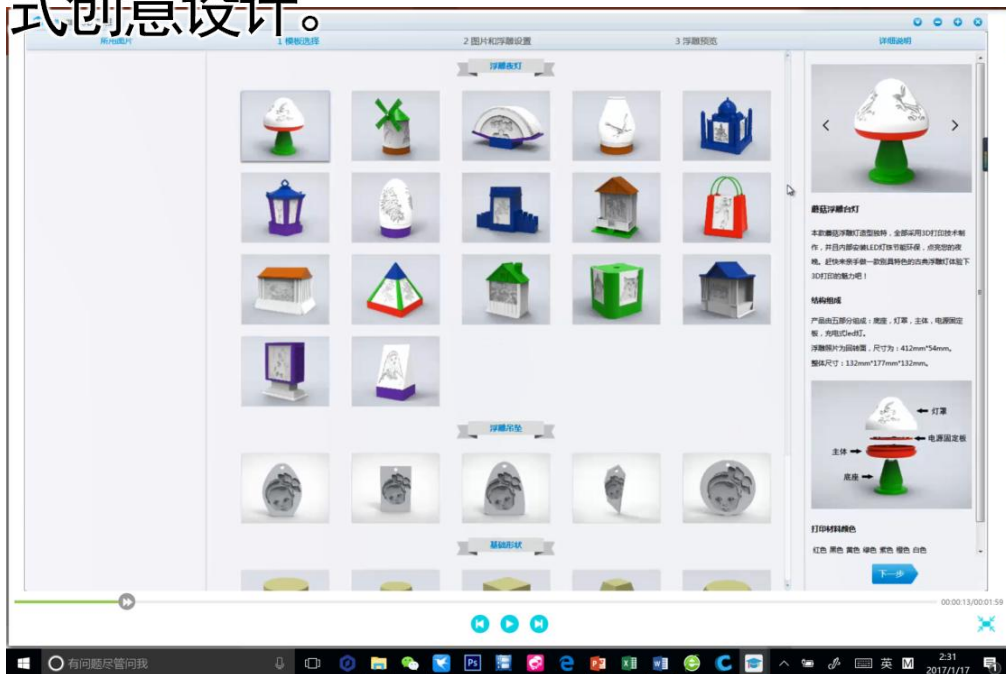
式创意设计。

所有图片 1 模板选择 2 图片和浮雕设置 3 浮雕预览 详细说明

浮雕夜灯

浮雕吊坠

基础形状

蘑菇浮雕台灯

本款蘑菇浮雕灯造型独特，全部采用3D打印技术制作，并且内部安装LED灯珠节能环保，点亮您的夜晚。赶快亲手做一款自具特色的古典浮雕灯体验下3D打印的魅力吧！

结构组成

产品由五部分组成：底座，灯罩，主体，电源固定板，充电式led灯。
浮雕照片为圆弧面，尺寸为：412mm*54mm。
整体尺寸：132mm*177mm*132mm。

灯罩
电源固定板
主体
底座

打印材料颜色

红色 黑色 黄色 绿色 紫色 橙色 白色

下一步

00:00:13/00:01:59

有问题尽管问我

英

2:31
2017/1/17